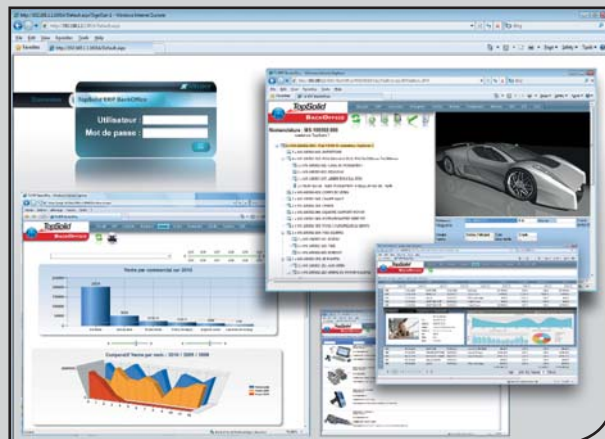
Windows Internet Explorer

TopSolid ERP BackOffice

Utilisateur :

Mot de passe :

TopSolid

BackOffice

Nomenclature : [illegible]

TopSolid

BackOffice

Ventes par commercial sur 2010

Comparatif Ventes par mois : 2010 / 2009 / 2008